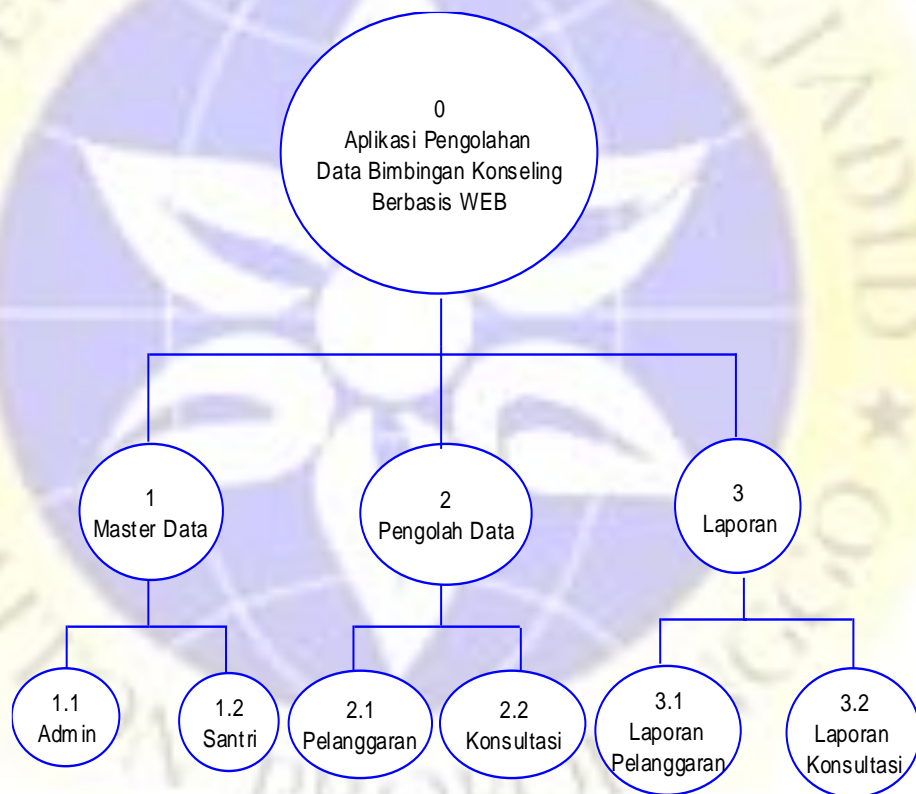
0
Aplikasi Pengolahan
Data Bimbingan Konseling
Berbasis WEB

1
Master Data

2
Pengolah Data

3
Laporan

1.1
Admin

1.2
Santri

2.1
Pelanggaran

2.2
Konsultasi

3.1
Laporan
Pelanggaran

3.2
Laporan
Konsultasi